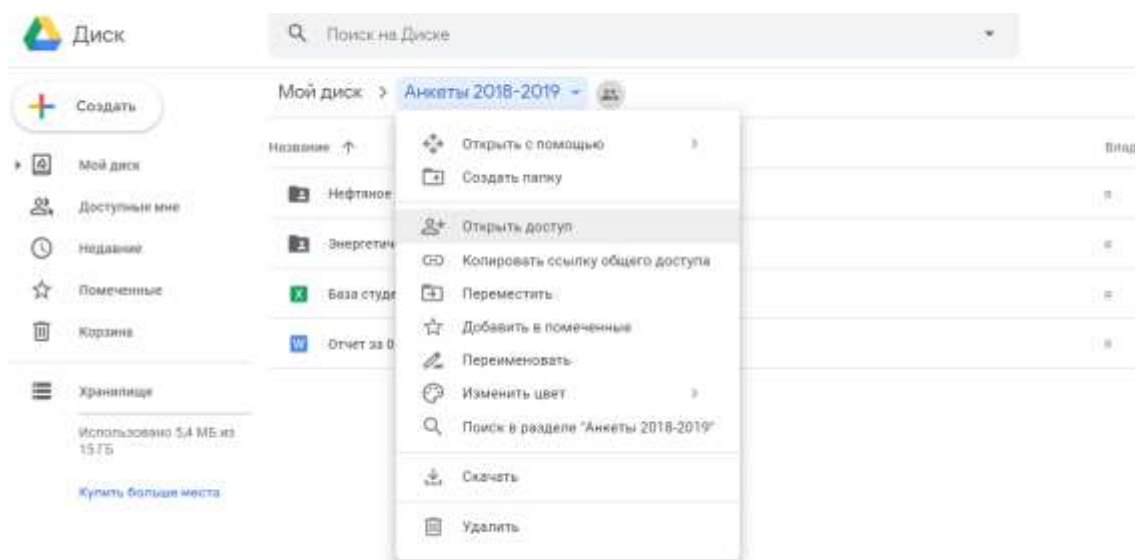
Диск

Поиск на Диске

Создать

Мой диск

Доступные мне

Недавние

Помеченные

Корзина

Хранилище

Использовано 5,4 МБ из 15 ГБ

Купить больше места

Мой диск > Анкеты 2018-2019

Название ↑

Нефтяное

Энергетич

База студе

Отчет за 0

Влад

Открыть с помощью

Создать папку

Открыть доступ

Копировать ссылку общего доступа

Переместить

Добавить в помеченные

Переименовать

Изменить цвет

Поиск в разделе "Анкеты 2018-2019"

Скачать

Удалить